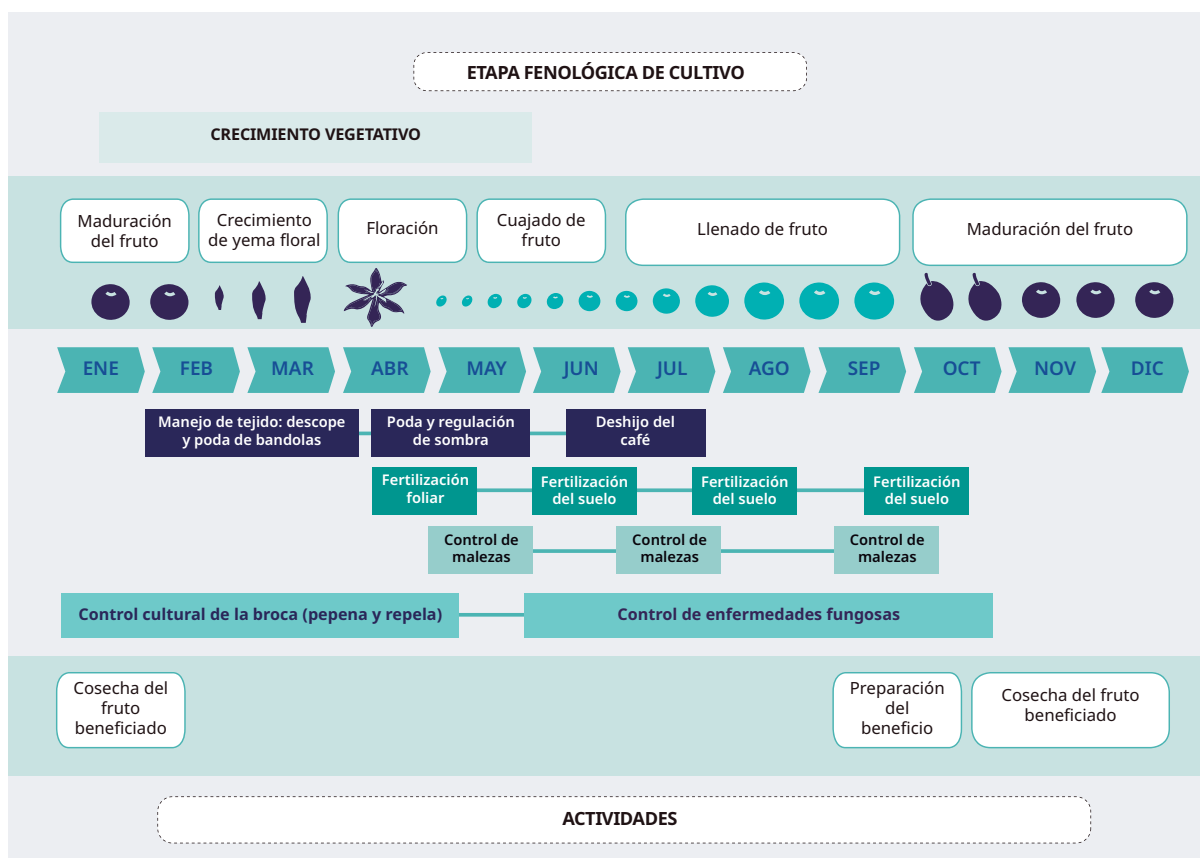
ETAPA FENOLÓGICA DE CULTIVO

CRECIMIENTO VEGETATIVO

Maduración del fruto

Crecimiento de yema floral

Floración

Cuajado de fruto

Llenado de fruto

Maduración del fruto

ENE FEB MAR ABR MAY JUN JUL AGO SEP OCT NOV DIC

Manejo de tejido: descope y poda de bandolas

Poda y regulación de sombra

Deshijo del café

Fertilización foliar

Fertilización del suelo

Fertilización del suelo

Fertilización del suelo

Control de malezas

Control de malezas

Control de malezas

Control cultural de la broca (pepena y repela)

Control de enfermedades fungosas

Cosecha del fruto beneficiado

Preparación del beneficio

Cosecha del fruto beneficiado

ACTIVIDADES